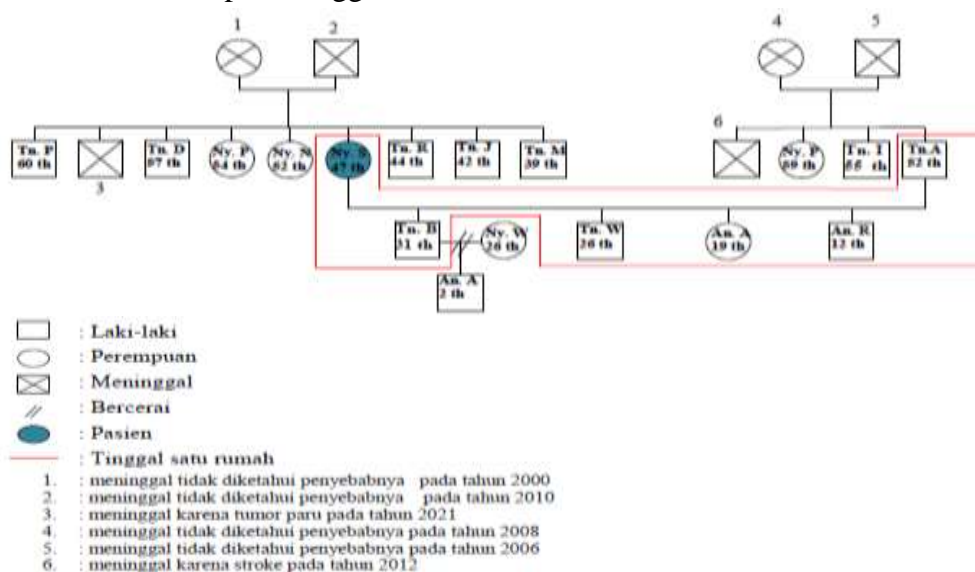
1 2 4 5

Tn. P 60 th

3

Tn. D 57 th

Ny. P 54 th

Ny. N 52 th

Ny. S 47 th

Tn. R 44 th

Tn. J 42 th

Tn. M 39 th

6

Ny. P 60 th

Tn. I 55 th

Tn.A 52 th

Tn. B 31 th

Ny. W 26 th

Tn. W 26 th

An. A 19 th

An. R 12 th

An. A 2 th

: Laki-laki
: Perempuan
: Meninggal
: Bercerai
: Pasien
: Tinggal satu rumah

1. : meninggal tidak diketahui penyebabnya pada tahun 2000
2. : meninggal tidak diketahui penyebabnya pada tahun 2010
3. : meninggal karena tumor paru pada tahun 2021
4. : meninggal tidak diketahui penyebabnya pada tahun 2008
5. : meninggal tidak diketahui penyebabnya pada tahun 2006
6. : meninggal karena stroke pada tahun 2012